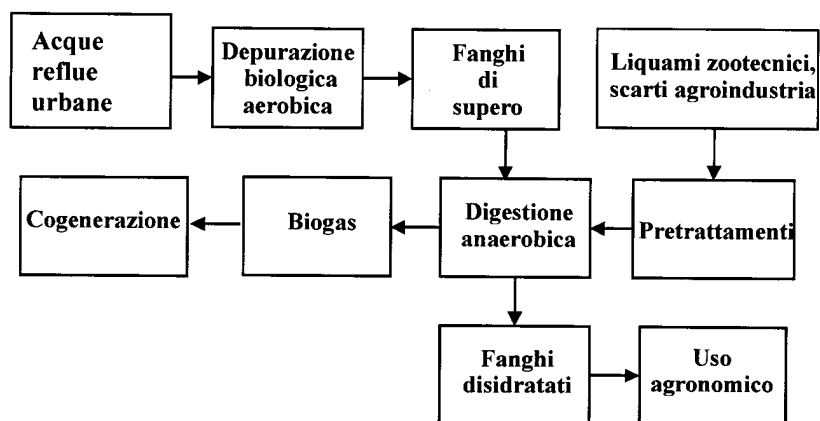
Acque reflue urbane

Depurazione biologica aerobica

Fanghi di supero

Liquami zootecnici, scarti agroindustria

Cogenerazione

Biogas

Digestione anaerobica

Pretrattamenti

Fanghi disidratati

Uso agronomico